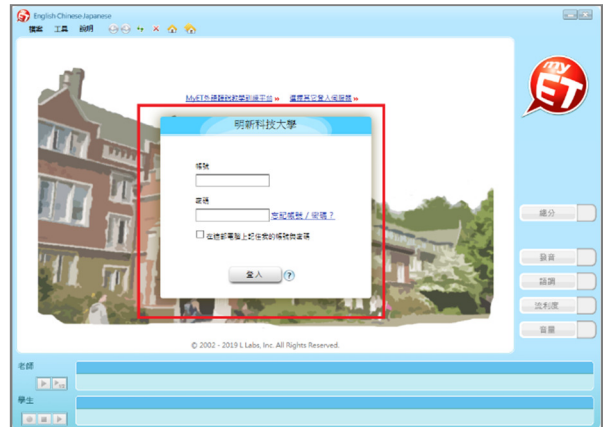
English Chinese Japanese
檔案 工具 說明

MyET色播雜誌教學網線平台 » 還沒有帳號請到入學 »

my ET

明新科技大學

帳號

密碼

忘記帳號 / 密碼？

在這部電腦上記住我的帳號與密碼

登入 ?

總分

發音

語調

流利度

音量

© 2002 - 2019 L Labs, Inc. All Rights Reserved.

老師

學生